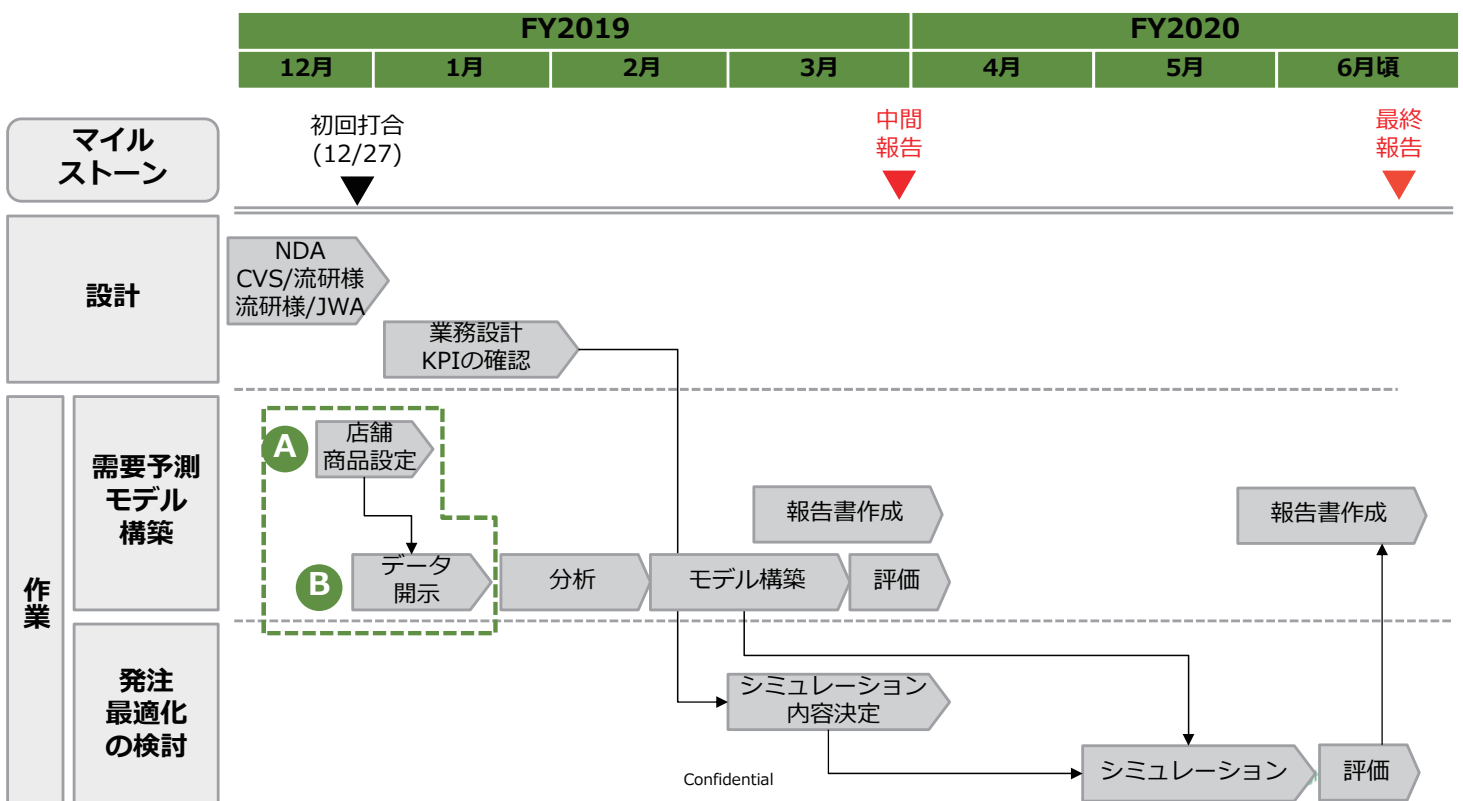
| FY2019 | | | | FY2020 | | |
|---|---|---|---|---|---|---|
| 12月 | 1月 | 2月 | 3月 | 4月 | 5月 | 6月頃 |

マイルストーン

初回打合
(12/27)

中間報告

最終報告

設計

NDA
CVS/流研様
流研様/JWA

業務設計
KPIの確認

作業

需要予測モデル構築

A 店舗
商品設定

B データ
開示

分析

モデル構築

評価

報告書作成

報告書作成

発注最適化の検討

シミュレーション
内容決定

シミュレーション

評価

Confidential